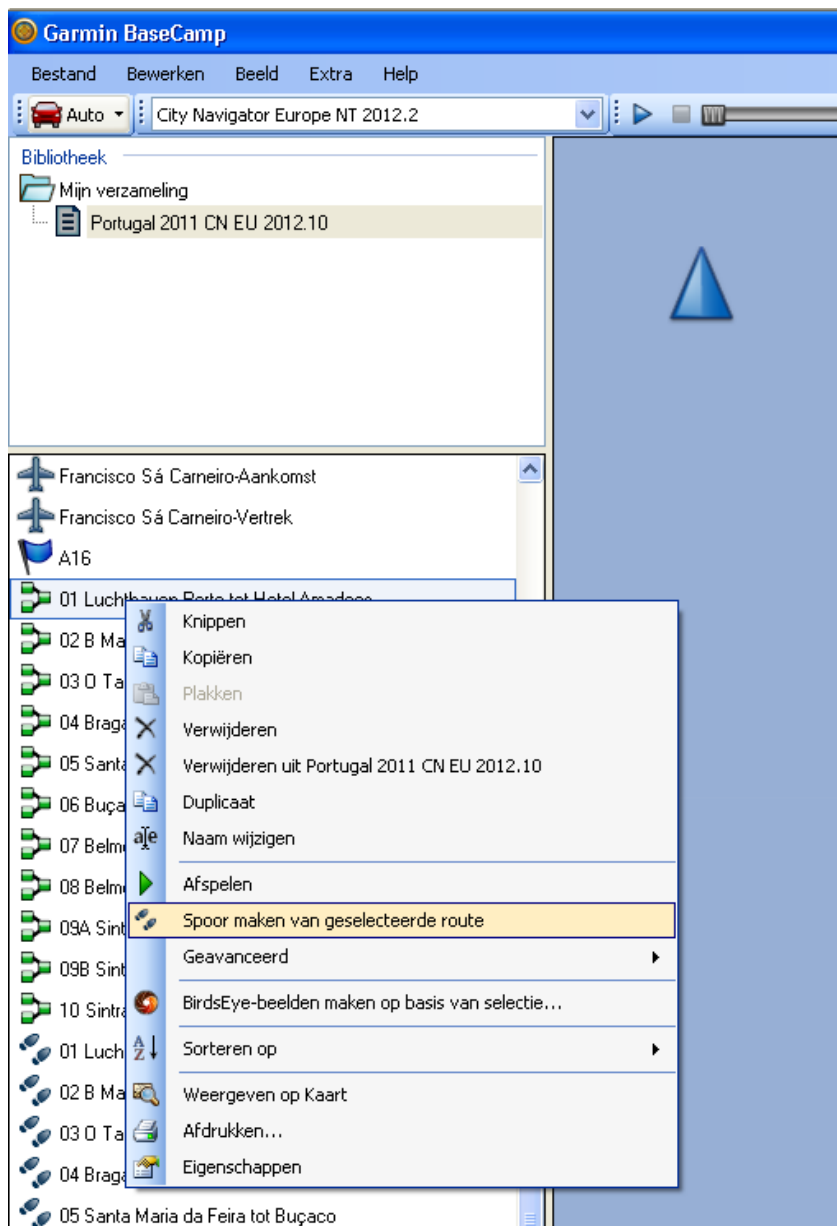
Garmin BaseCamp

Bestand Bewerken Beeld Extra Help

Auto

City Navigator Europe NT 2012.2

Bibliotheek

Mijn verzameling

Portugal 2011 CN EU 2012.10

Francisco Sá Carneiro-Aankomst

Francisco Sá Carneiro-Vertrek

A16

01 Luchthaven Porto tot Hotel Amadeoo

02 B Ma

03 O Ta

04 Braga

05 Santa

06 Buça

07 Belm

08 Belm

09A Sint

09B Sint

10 Sintra

01 Luch

02 B Ma

03 O Ta

04 Braga

05 Santa Maria da Feira tot Buçaco

Knippen

Kopiëren

Plakken

Verwijderen

Verwijderen uit Portugal 2011 CN EU 2012.10

Duplicaat

Naam wijzigen

Afspelen

Spoor maken van geselecteerde route

Geavanceerd

BirdsEye-beelden maken op basis van selectie...

Sorteren op

Weergeven op Kaart

Afdrukken...

Eigenschappen